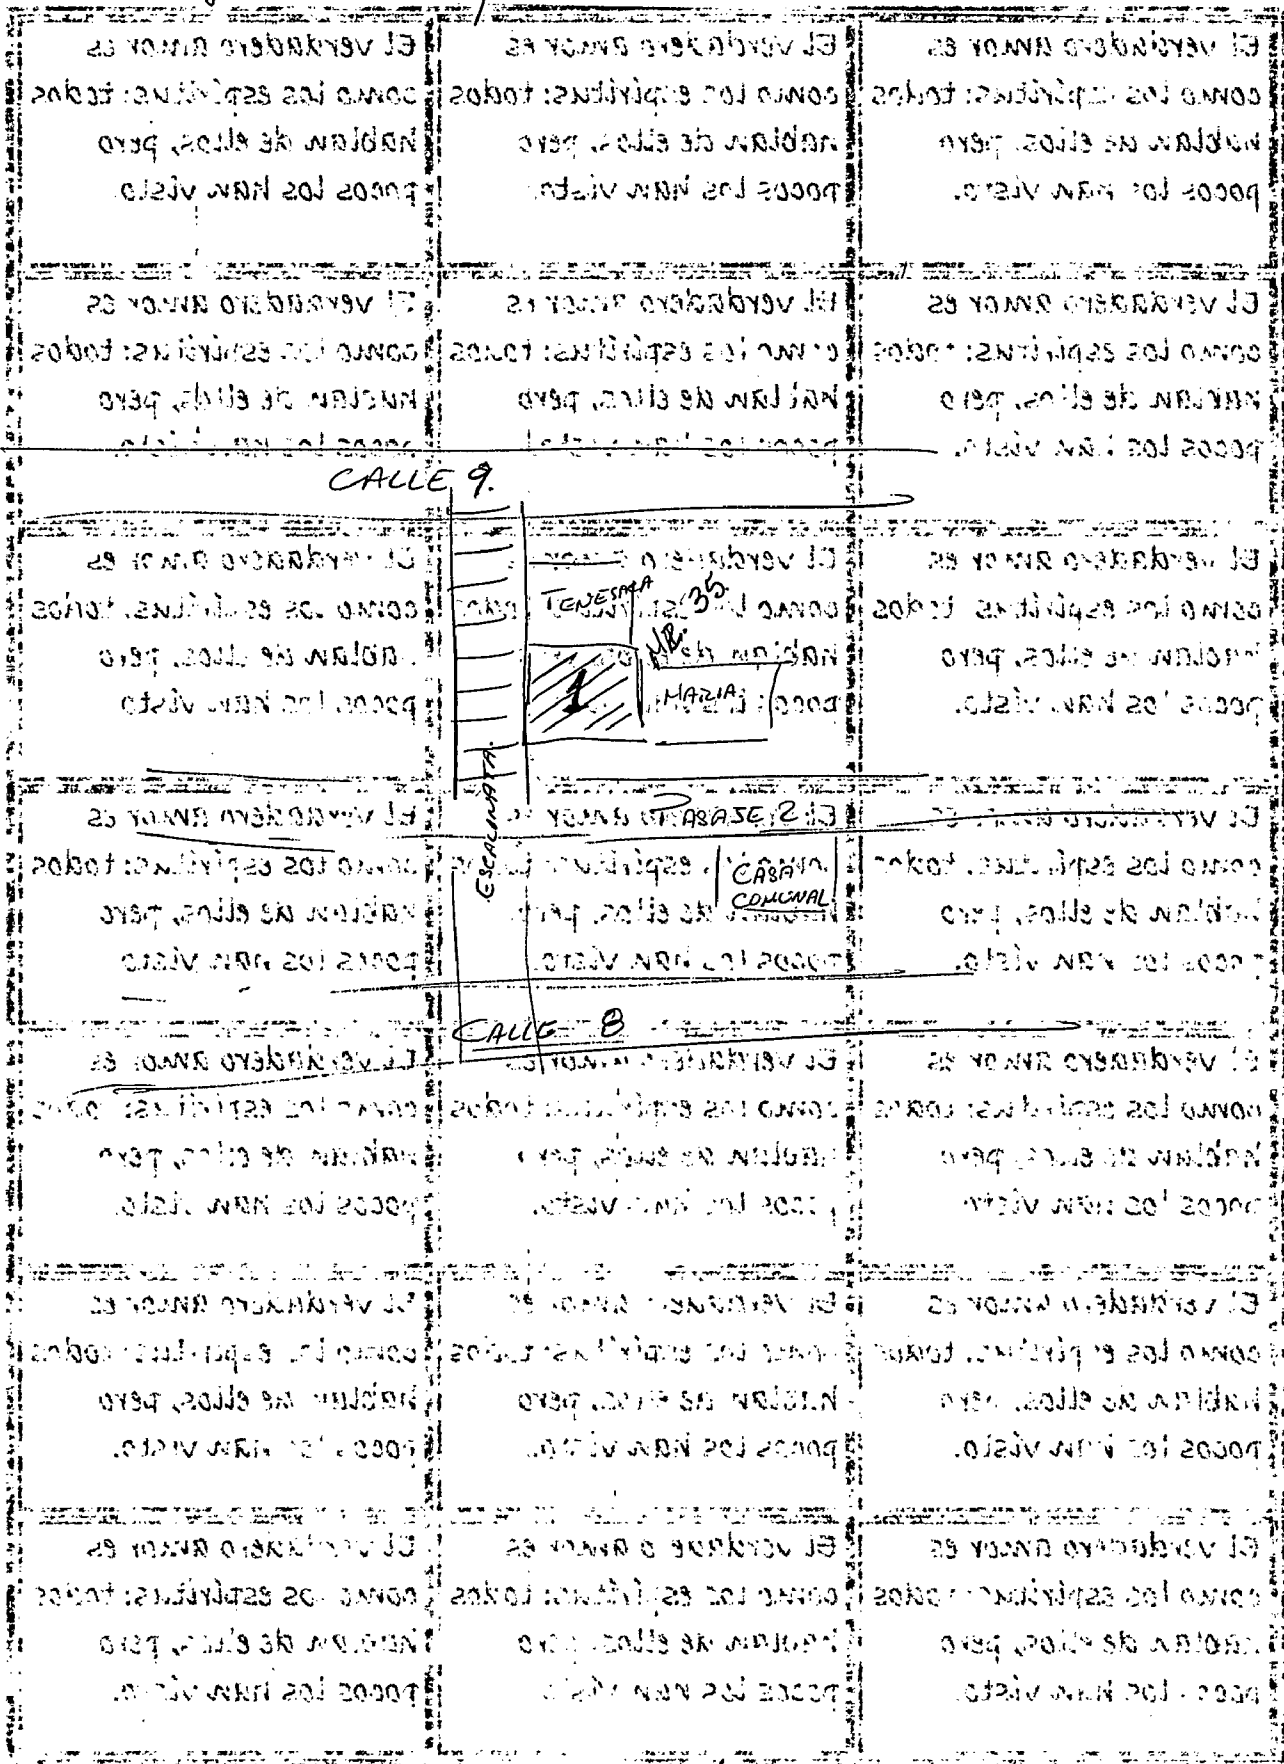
El verdadero amor es como los espíritus: todos hablan de ellos, pero pocos los han visto.

El verdadero amor es como los espíritus: todos hablan de ellos, pero pocos los han visto.

El verdadero amor es como los espíritus: todos hablan de ellos, pero pocos los han visto.

El verdadero amor es como los espíritus: todos hablan de ellos, pero pocos los han visto.

El verdadero amor es como los espíritus: todos hablan de ellos, pero pocos los han visto.

El verdadero amor es como los espíritus: todos hablan de ellos, pero pocos los han visto.

CALLE 9.

El verdadero amor es como los espíritus: todos hablan de ellos, pero pocos los han visto.

El verdadero amor es como los espíritus: todos hablan de ellos, pero pocos los han visto.

TENESARA 35 NB. 1 MARIA

El verdadero amor es como los espíritus: todos hablan de ellos, pero pocos los han visto.

ESCALINATA

PASAJE 2

CASA COMUNAL

El verdadero amor es como los espíritus: todos hablan de ellos, pero pocos los han visto.

El verdadero amor es como los espíritus: todos hablan de ellos, pero pocos los han visto.

El verdadero amor es como los espíritus: todos hablan de ellos, pero pocos los han visto.

CALLE 8

El verdadero amor es como los espíritus: todos hablan de ellos, pero pocos los han visto.

El verdadero amor es como los espíritus: todos hablan de ellos, pero pocos los han visto.

El verdadero amor es como los espíritus: todos hablan de ellos, pero pocos los han visto.

El verdadero amor es como los espíritus: todos hablan de ellos, pero pocos los han visto.

El verdadero amor es como los espíritus: todos hablan de ellos, pero pocos los han visto.

El verdadero amor es como los espíritus: todos hablan de ellos, pero pocos los han visto.

El verdadero amor es como los espíritus: todos hablan de ellos, pero pocos los han visto.

El verdadero amor es como los espíritus: todos hablan de ellos, pero pocos los han visto.

El verdadero amor es como los espíritus: todos hablan de ellos, pero pocos los han visto.